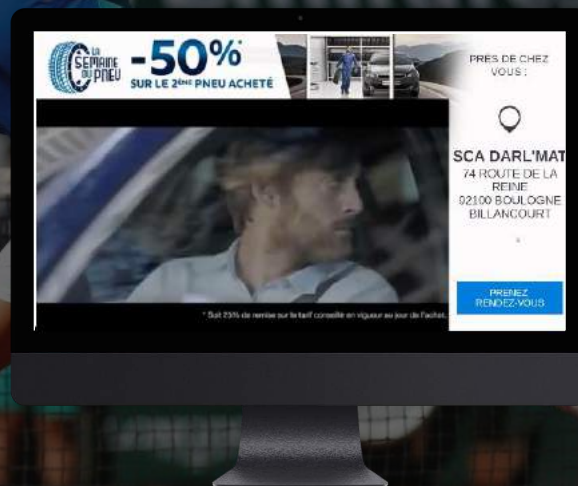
LA SEMAINE DU PNEU

-50%
SUR LE 2ÈME PNEU ACHETÉ

PRÈS DE CHEZ VOUS :

SCA DARL'MAT
74 ROUTE DE LA REINE
02100 BOULOGNE BILLANCOURT

PRENEZ RENDEZ-VOUS

* Soit 25% de remise sur le tarif conseillé en vigueur au jour de l'achat.